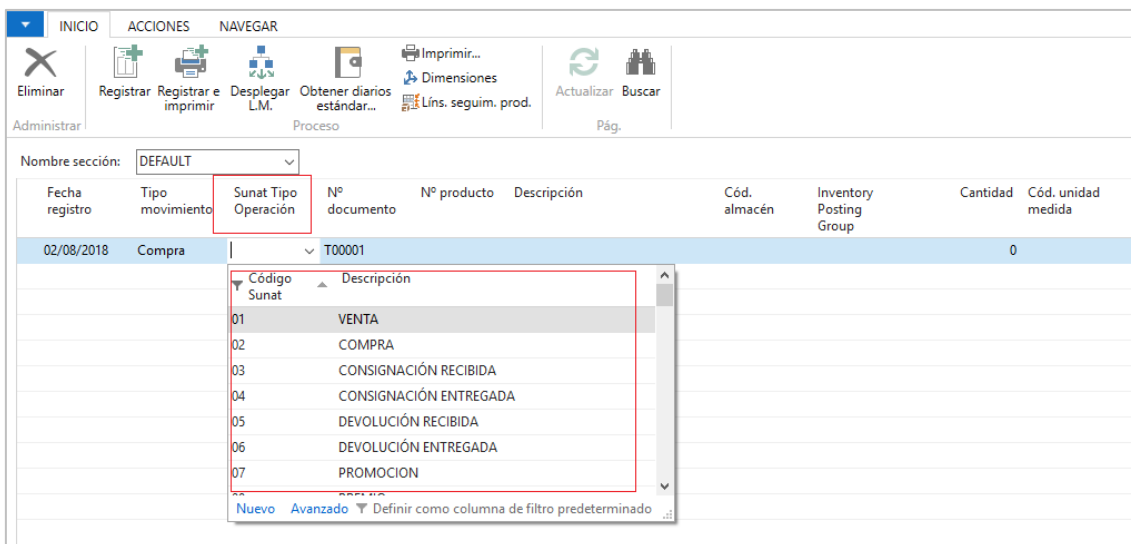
INICIO ACCIONES NAVEGAR

Eliminar
Administrar

Registrar Registrar e imprimir Desplegar L.M. Obtener diarios estándar...
Imprimir...
Dimensiones
Líns. seguim. prod.
Proceso

Actualizar Buscar
Pág.

Nombre sección: DEFAULT

| Fecha registro | Tipo movimiento | Sunat Tipo Operación | Nº documento | Nº producto | Descripción | Cód. almacén | Inventory Posting Group | Cantidad | Cód. unidad medida |
|---|---|---|---|---|---|---|---|---|---|
| 02/08/2018 | Compra | | T00001 | | | | | 0 | |

| Código Sunat | Descripción |
|---|---|
| 01 | VENTA |
| 02 | COMPRA |
| 03 | CONSIGNACIÓN RECIBIDA |
| 04 | CONSIGNACIÓN ENTREGADA |
| 05 | DEVOLUCIÓN RECIBIDA |
| 06 | DEVOLUCIÓN ENTREGADA |
| 07 | PROMOCION |
| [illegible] | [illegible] |

Nuevo Avanzado Definir como columna de filtro predeterminado